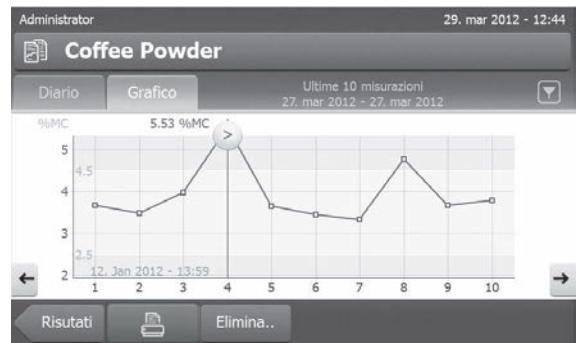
Administrator

29. mar 2012 - 12:44

Coffee Powder

Diario

Grafico

Ultime 10 misurazioni
27. mar 2012 - 27. mar 2012

%MC

5.53 %MC

>

5
4.5
4
3
2.5
2

12. Jan 2012 - 13:59

1 2 3 4 5 6 7 8 9 10

←

→

Risutati

Elimina..